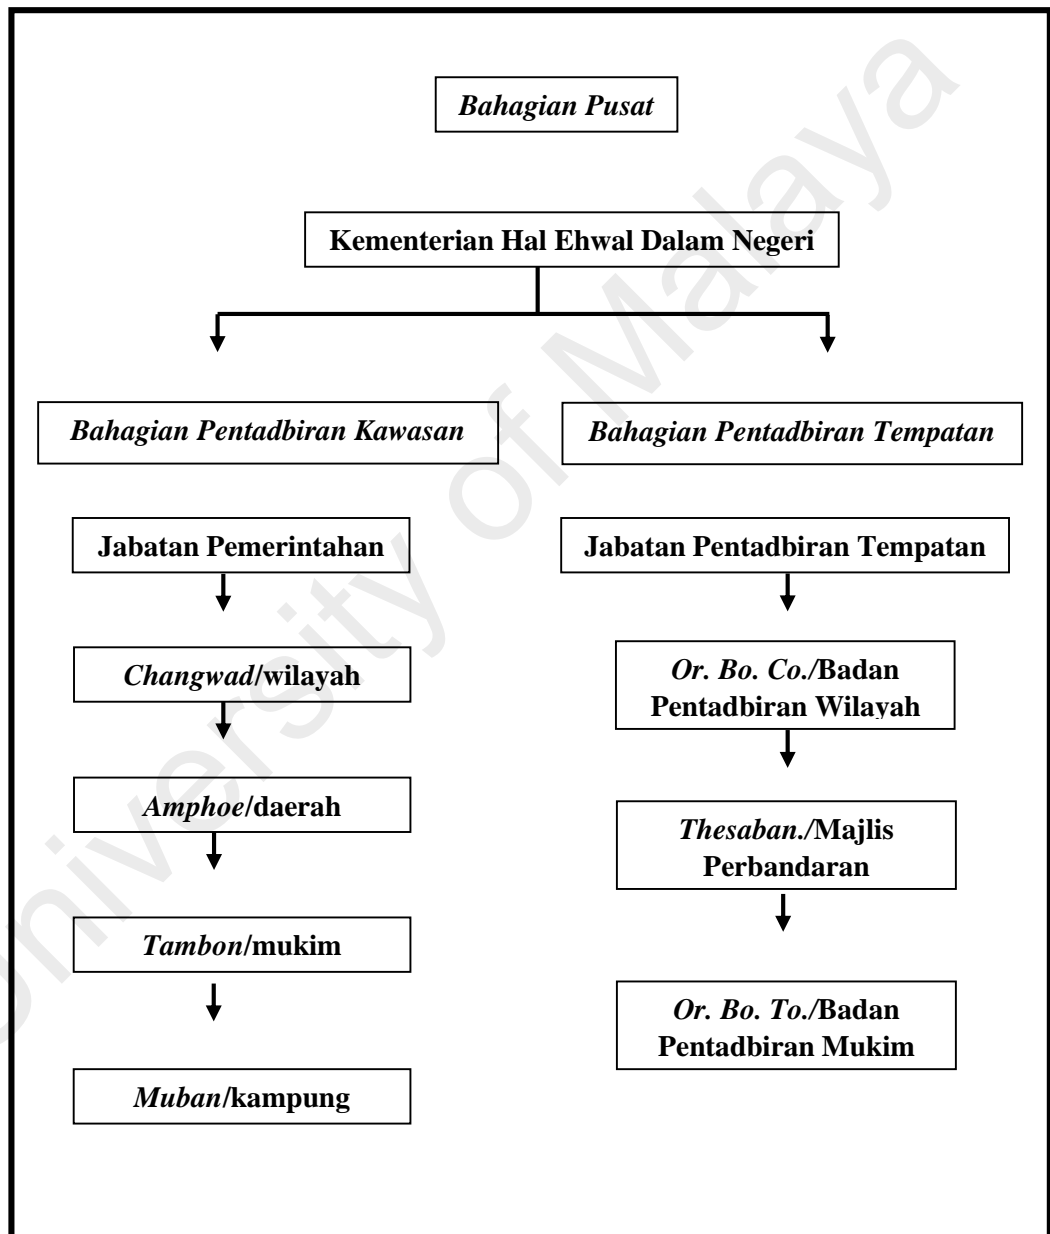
Bahagian Pusat

Kementerian Hal Ehwal Dalam Negeri

Bahagian Pentadbiran Kawasan

Bahagian Pentadbiran Tempatan

Jabatan Pemerintahan

Changwad/wilayah

Amphoe/daerah

Tambon/mukim

Muban/kampung

Jabatan Pentadbiran Tempatan

Or. Bo. Co./Badan Pentadbiran Wilayah

Thesaban./Majlis Perbandaran

Or. Bo. To./Badan Pentadbiran Mukim

University of Malaya